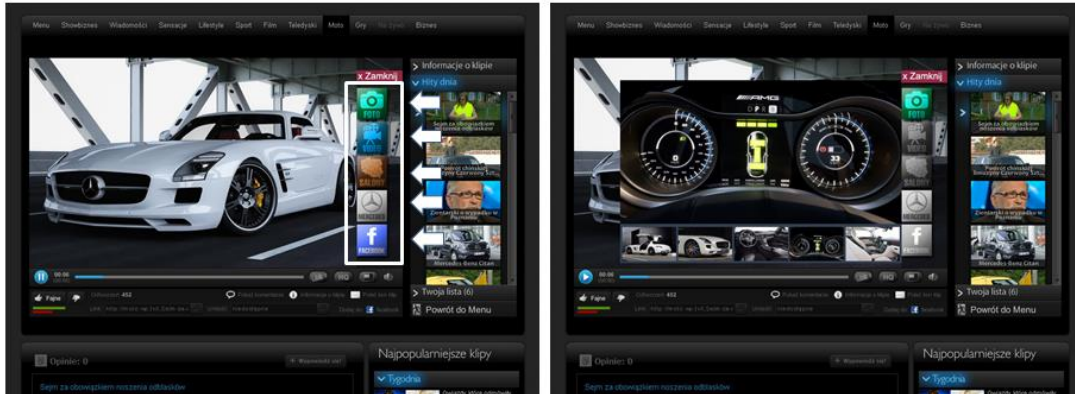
Menu Showbiznes Wiadomości Sensacje Lifestyle Sport Film Teledyski Moto Gry Biznes

x Zamknij

Informacje o klipie

Hity dnia

FOTO

GALERY

MERCEDES

FACEBOOK

Sejm za obowiązkiem noszenia odblasków

Zwierzęta w wypadku w Poznaniu

Mercedes-Benz Citan

Twoja lista (6)

Powrót do Menu

Fajne

Opinie: 0

Najpopularniejsze klipy

Sejm za obowiązkiem noszenia odblasków

Menu Showbiznes Wiadomości Sensacje Lifestyle Sport Film Teledyski Moto Gry Na żywo Biznes

x Zamknij

Informacje o klipie

Hity dnia

AMG

FOTO

GALERY

FACEBOOK

Sejm za obowiązkiem noszenia odblasków

Zwierzęta w wypadku w Poznaniu

Mercedes-Benz Citan

Twoja lista (6)

Powrót do Menu

Fajne

Opinie: 0

Najpopularniejsze klipy

Tygodnia

Sejm za obowiązkiem noszenia odblasków